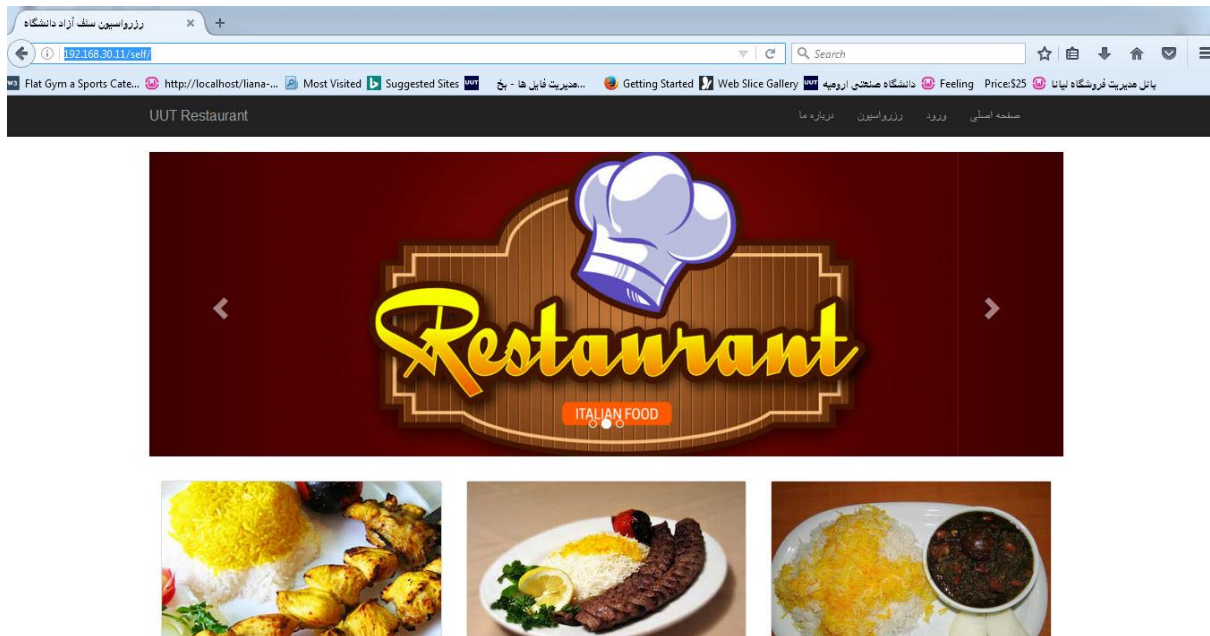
رزرواسیون سلف آزاد دانشگاه ×

192.168.30.11/self/

Search

Flat Gym a Sports Cate... http://localhost/liana-... Most Visited Suggested Sites مدیریت فایل ها - بخ... Getting Started Web Slice Gallery دانشگاه صنعتی ارومیه Feeling Price:$25 پانل مدیریت فروشگاه لیانا

UUT Restaurant

صفحه اصلی ورود رزرواسیون درباره ما

Restaurant

ITALIAN FOOD